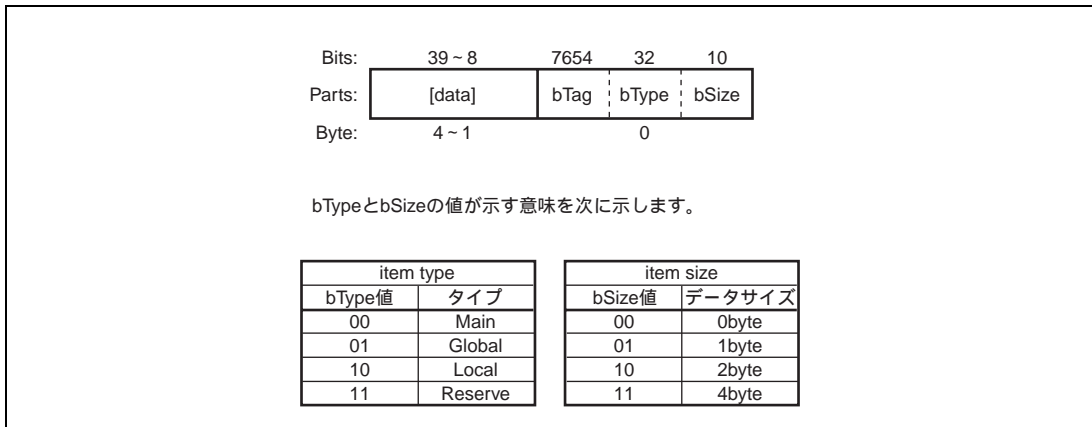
| Bits: | 39 ~ 8 | 7654 | 32 | 10 |
|---|---|---|---|---|
| Parts: | [data] | bTag | bType | bSize |
| Byte: | 4 ~ 1 | | 0 | |

bTypeとbSizeの値が示す意味を次に示します。

| item type | |
|---|---|
| bType値 | タイプ |
| 00 | Main |
| 01 | Global |
| 10 | Local |
| 11 | Reserve |

| item size | |
|---|---|
| bSize値 | データサイズ |
| 00 | 0byte |
| 01 | 1byte |
| 10 | 2byte |
| 11 | 4byte |